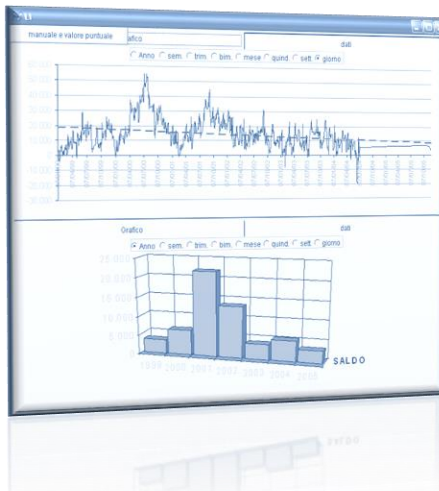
manuale e valore puntuale

afico

dati

Anno sem. trim. bim. mese quind. sett. giorno

60.000
50.000
40.000
30.000
20.000
10.000
0
-10.000
-20.000
-30.000

Grafico

dati

Anno sem. trim. bim. mese quind. sett. giorno

25.000
20.000
15.000
10.000
5.000
0

1999 2000 2001 2002 2003 2004 2005

SALDO